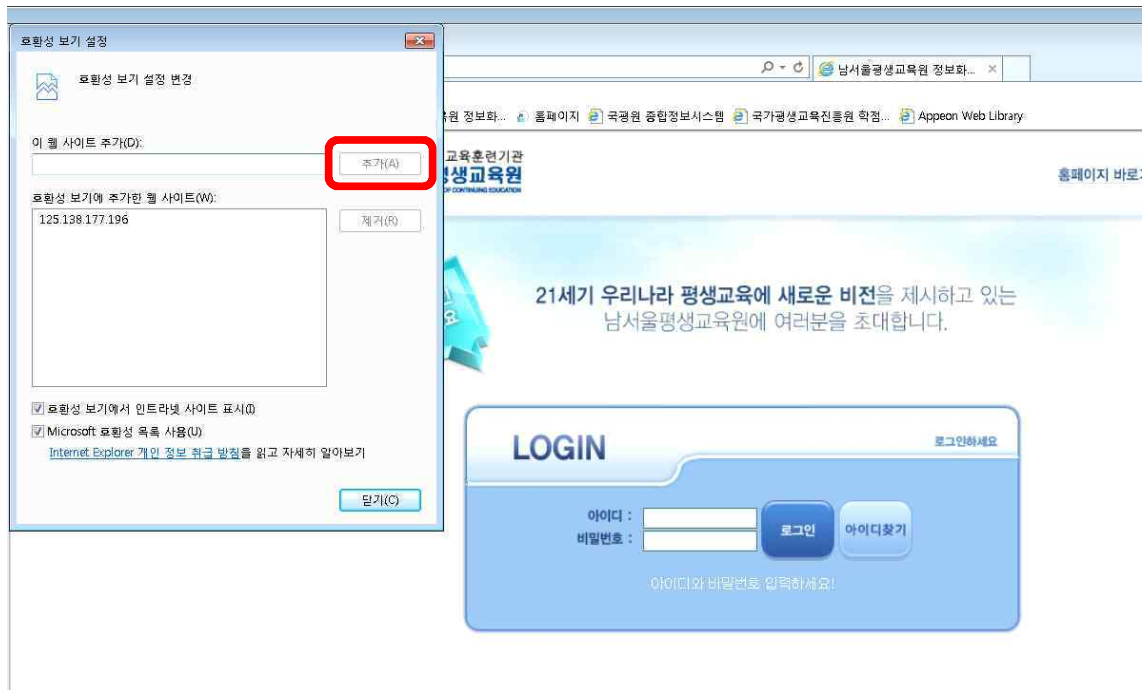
호환성 보기 설정

호환성 보기 설정 변경

이 웹 사이트 추가(D):

추가(A)

호환성 보기에 추가한 웹 사이트(W):

125.138.177.196

제거(R)

☑ 호환성 보기에서 인트라넷 사이트 표시(I)
☑ Microsoft 호환성 목록 사용(U)

Internet Explorer 개인 정보 취급 방침을 읽고 자세히 알아보기

닫기(C)

남서울평생교육원 정보화... ×

육원 정보화... 홈페이지 국평원 종합정보시스템 국가평생교육진흥원 학점... Appeon Web Library

교육훈련기관
평생교육원

홈페이지 바로

21세기 우리나라 평생교육에 새로운 비전을 제시하고 있는 남서울평생교육원에 여러분을 초대합니다.

LOGIN

로그인하세요

아이디 :
비밀번호 :

로그인

아이디찾기

아이디와 비밀번호 입력하세요!